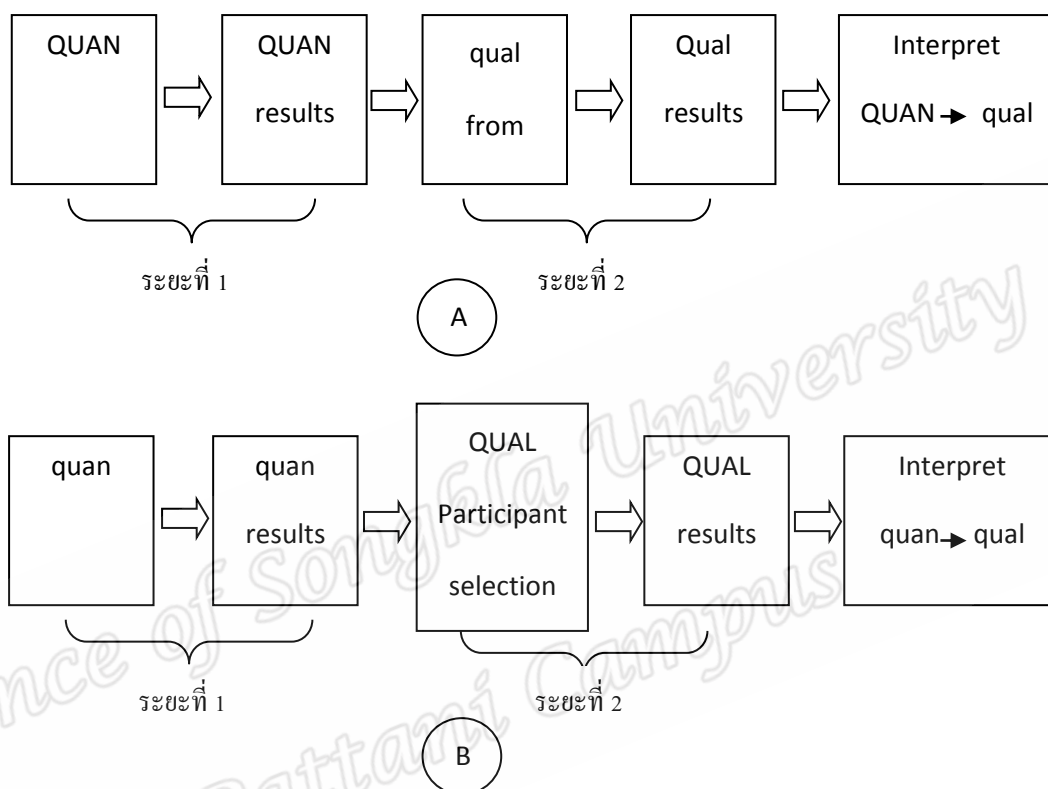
QUAN

QUAN results

qual from

Qual results

Interpret QUAN → qual

ระยะที่ 1

ระยะที่ 2

A

quan

quan results

QUAL Participant selection

QUAL results

Interpret quan → qual

ระยะที่ 1

ระยะที่ 2

B

nce of Songkla University Pattani Campus